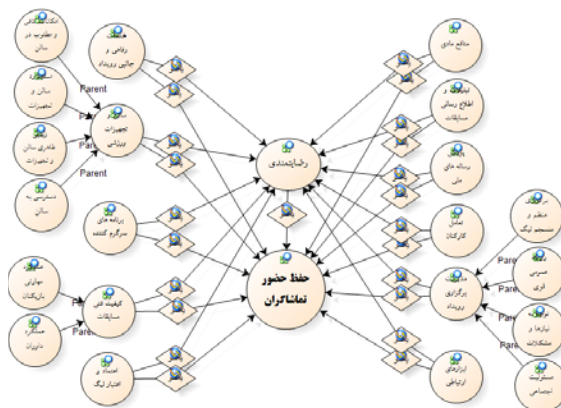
امکانات گرمایشی و سرمایشی در سالن

سالن و تجهیزات

ظاهری سالن و تجهیزات

دسترسی به سالن

Parent

Parent

Parent

Parent

تجهیزات ورزشی

رفاهی و جانبی رویداد

برنامه های سرگرم کننده

مهارتی بازیکنان

داوران

Parent

Parent

کیفیت فنی مسابقات

اعتبار لیگ

رضایتمندی

حفظ حضور تماشاگران

منافع مادی

تبلیغات و اطلاع رسانی مسابقات

برنامه های ملی

کارکنان

برگزاری رویداد

منظم و منسجم لیگ

Parent

Parent

Parent

Parent

نیازها و مشکلات

اجتماعی

ابزارهای ارتباطی